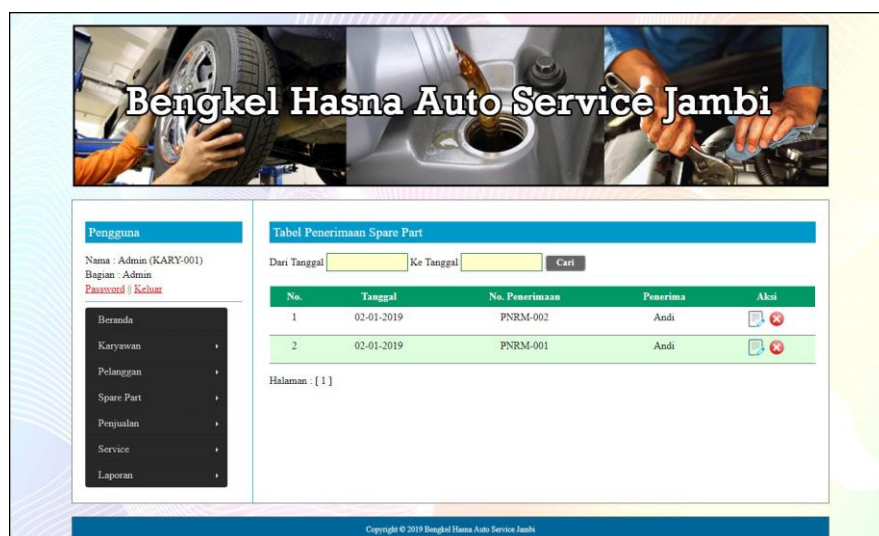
Bengkel Hasna Auto Service Jambi

Pengguna

Nama : Admin (KARY-001)
Bagian : Admin
Password || Keluar

Beranda
Karyawan
Pelanggan
Spare Part
Penjualan
Service
Laporan

Tabel Penerimaan Spare Part

Dari Tanggal  Ke Tanggal  Cari

| No. | Tanggal | No. Penerimaan | Penerima | Aksi |
|---|---|---|---|---|
| 1 | 02-01-2019 | PNRM-002 | Andi | |
| 2 | 02-01-2019 | PNRM-001 | Andi | |

Halaman : [ 1 ]

Copyright © 2019 Bengkel Hasna Auto Service Jambi